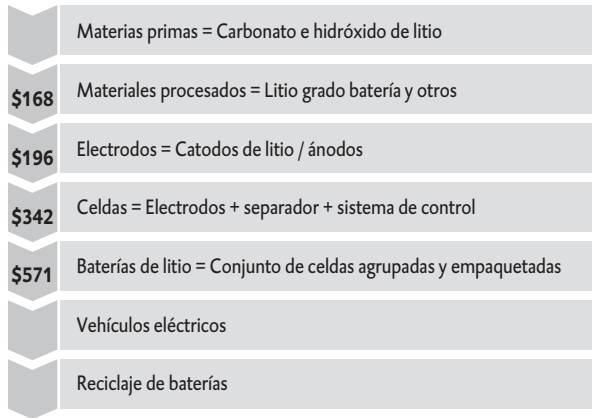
Materias primas = Carbonato e hidróxido de litio

$168 Materiales procesados = Litio grado batería y otros

$196 Electrodos = Catodos de litio / ánodos

$342 Celdas = Electrodos + separador + sistema de control

$571 Baterías de litio = Conjunto de celdas agrupadas y empaquetadas

Vehículos eléctricos

Reciclaje de baterías